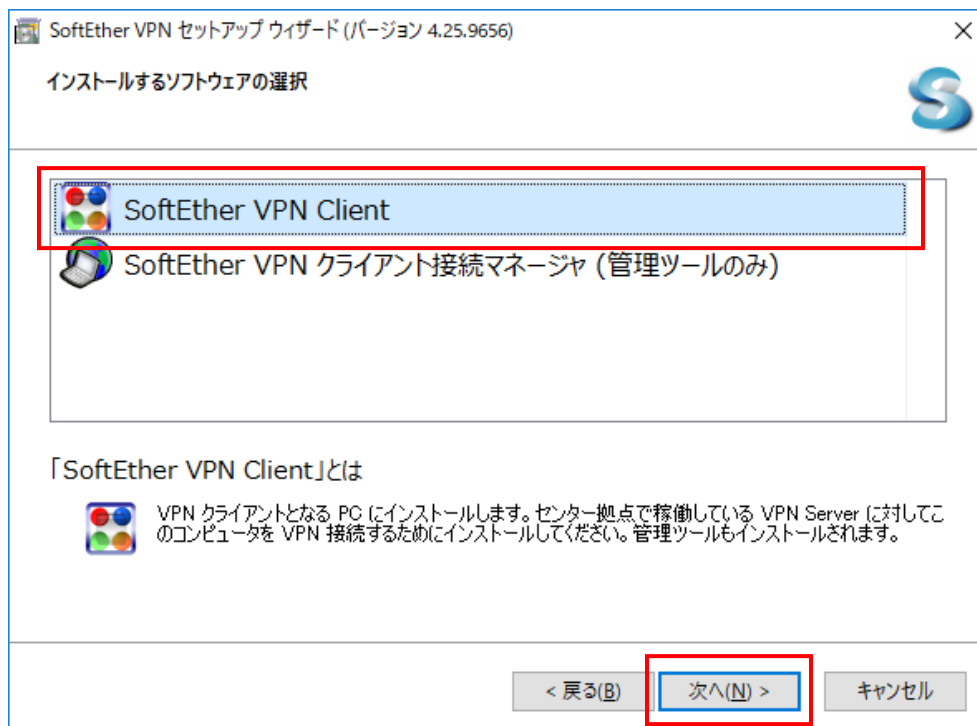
SoftEther VPN セットアップ ウィザード (バージョン 4.25.9656)

インストールするソフトウェアの選択

SoftEther VPN Client

SoftEther VPN クライアント接続マネージャ (管理ツールのみ)

「SoftEther VPN Client」とは

VPN クライアントとなる PC にインストールします。センター拠点で稼働している VPN Server に対してこのコンピュータを VPN 接続するためにインストールしてください。管理ツールもインストールされます。

< 戻る(B)

次へ(N) >

キャンセル